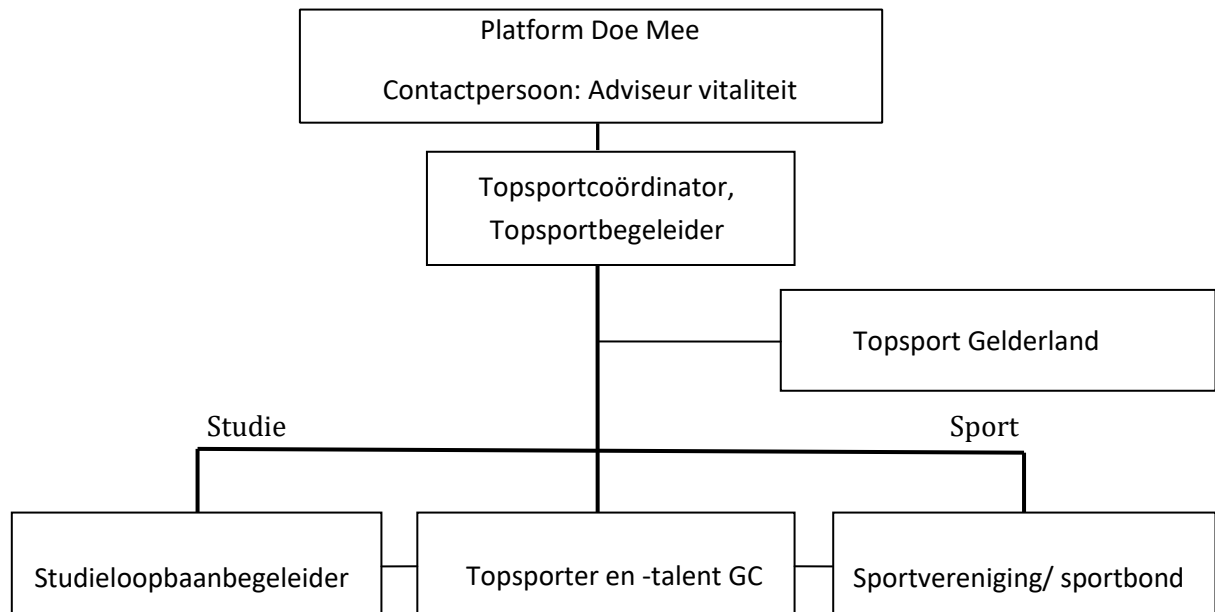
Platform Doe Mee

Contactpersoon: Adviseur vitaliteit

Topsportcoördinator, Topsportbegeleider

Topsport Gelderland

Studie

Sport

Studieloopbaanbegeleider

Topsporter en -talent GC

Sportvereniging/ sportbond